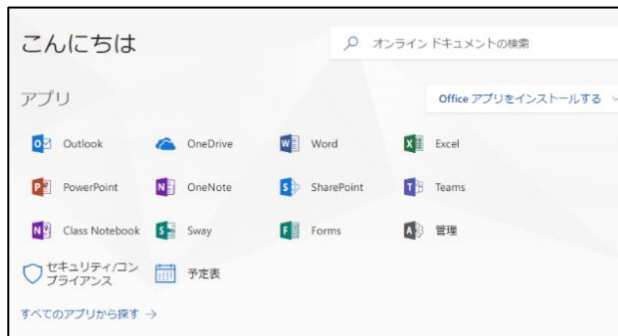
こんにちは

オンライン ドキュメントの検索

アプリ

Office アプリをインストールする

Outlook
OneDrive
Word
Excel
PowerPoint
OneNote
SharePoint
Teams
Class Notebook
Sway
Forms
管理
セキュリティ/コンプライアンス
予定表

すべてのアプリから探す →